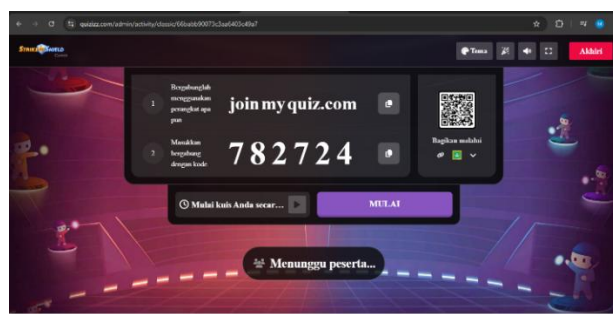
quizizz.com/admin/activity/classic/66babb90073c3aa6403c49a7

Tema

Akhiri

1 Bergabunglah menggunakan perangkat apa pun

join my quiz.com

2 Masukkan bergabung dengan kode

782724

Bagikan melalui

Mulai kuis Anda secar...

MULAI

Menunggu peserta...